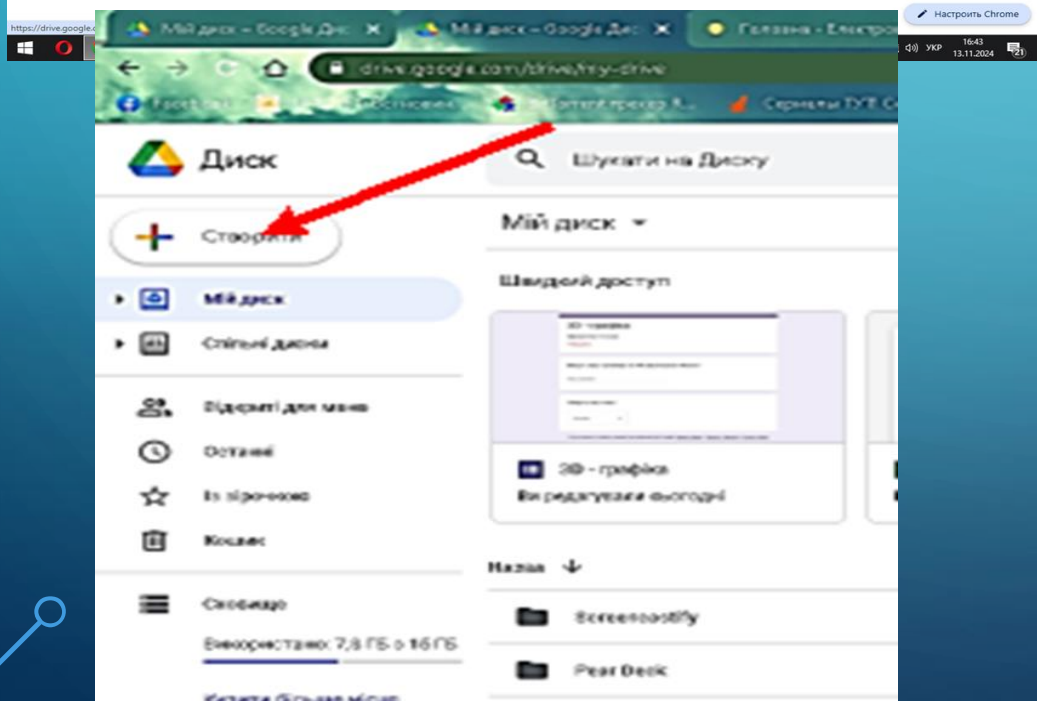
https://drive.google.c

Мій диск – Google Диск
Мій диск – Google Диск
Головна - Електро

Настроить Chrome

УКР 16:43 13.11.2024

drive.google.com/drive/my-drive

Диск

Шукати на Диску

Створити

Мій диск

Мій диск

Спільні диски

Швидкий доступ

Відкриті для мене

Останні

Із зірочкою

Кошик

Сховище

Використано: 7,8 ГБ з 15 ГБ

3D - графіка

Ви редагували сьогодні

Назва

Screencastify

Pear Deck

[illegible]